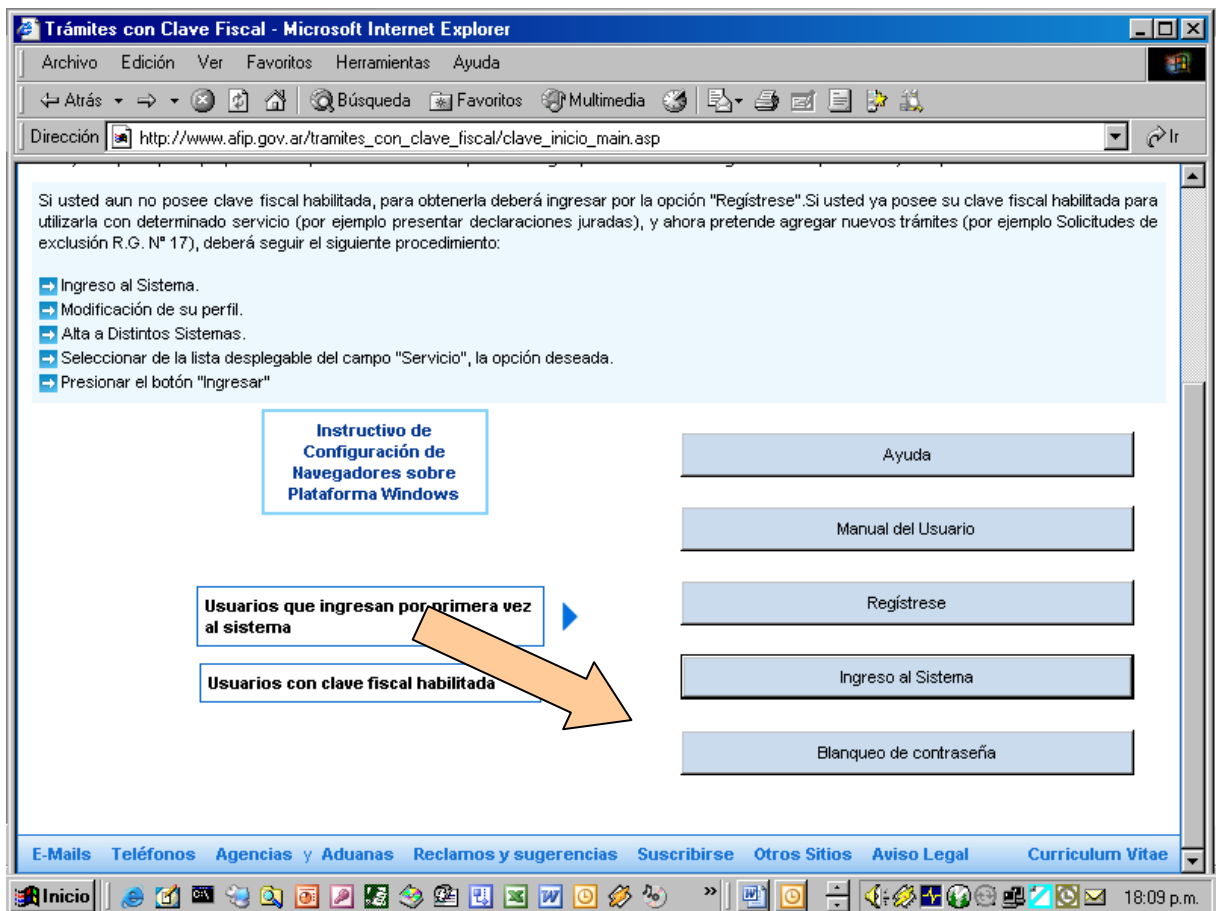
Trámites con Clave Fiscal - Microsoft Internet Explorer

Archivo Edición Ver Favoritos Herramientas Ayuda

Atrás Búsqueda Favoritos Multimedia

Dirección http://www.afip.gov.ar/tramites_con_clave_fiscal/clave_inicio_main.asp Ir

Si usted aun no posee clave fiscal habilitada, para obtenerla deberá ingresar por la opción "Regístrese".Si usted ya posee su clave fiscal habilitada para utilizarla con determinado servicio (por ejemplo presentar declaraciones juradas), y ahora pretende agregar nuevos trámites (por ejemplo Solicitudes de exclusión R.G. Nº 17), deberá seguir el siguiente procedimiento:

Ingreso al Sistema.
Modificación de su perfil.
Alta a Distintos Sistemas.
Seleccionar de la lista desplegable del campo "Servicio", la opción deseada.
Presionar el botón "Ingresar"

Instructivo de Configuración de Navegadores sobre Plataforma Windows

Ayuda

Manual del Usuario

Usuarios que ingresan por primera vez al sistema

Regístrese

Usuarios con clave fiscal habilitada

Ingreso al Sistema

Blanqueo de contraseña

E-Mails Teléfonos Agencias y Aduanas Reclamos y sugerencias Suscribirse Otros Sitios Aviso Legal Curriculum Vitae

Inicio 18:09 p.m.